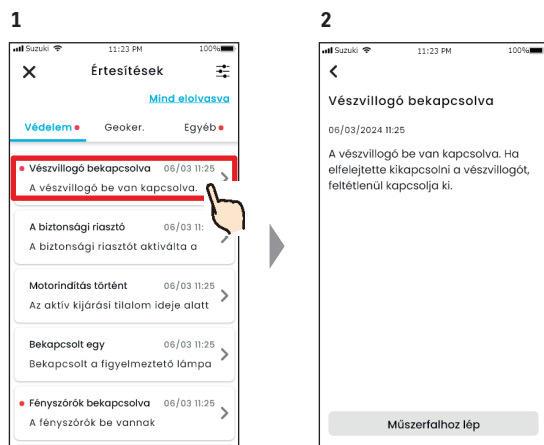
1

Suzuki 11:23 PM 100%

Értesítések

Mind elolvasva

Védelem Geoker. Egyéb

Vészvillogó bekapcsolva 06/03 11:25
A vészvillogó be van kapcsolva.

A biztonsági riasztó 06/03 11:
A biztonsági riasztót aktiválta a

Motorindítás történt 06/03 11:25
Az aktív kijárási tilalom ideje alatt

Bekapcsolt egy 06/03 11:25
Bekapcsolt a figyelmeztető lámpa

Fényszórók bekapcsolva 06/03 11:25
A fényszórók be vannak

2

Suzuki 11:23 PM 100%

Vészvillogó bekapcsolva

06/03/2024 11:25

A vészvillogó be van kapcsolva. Ha elfelejtette kikapcsolni a vészvillogót, feltétlenül kapcsolja ki.

Műszerfalhoz lép